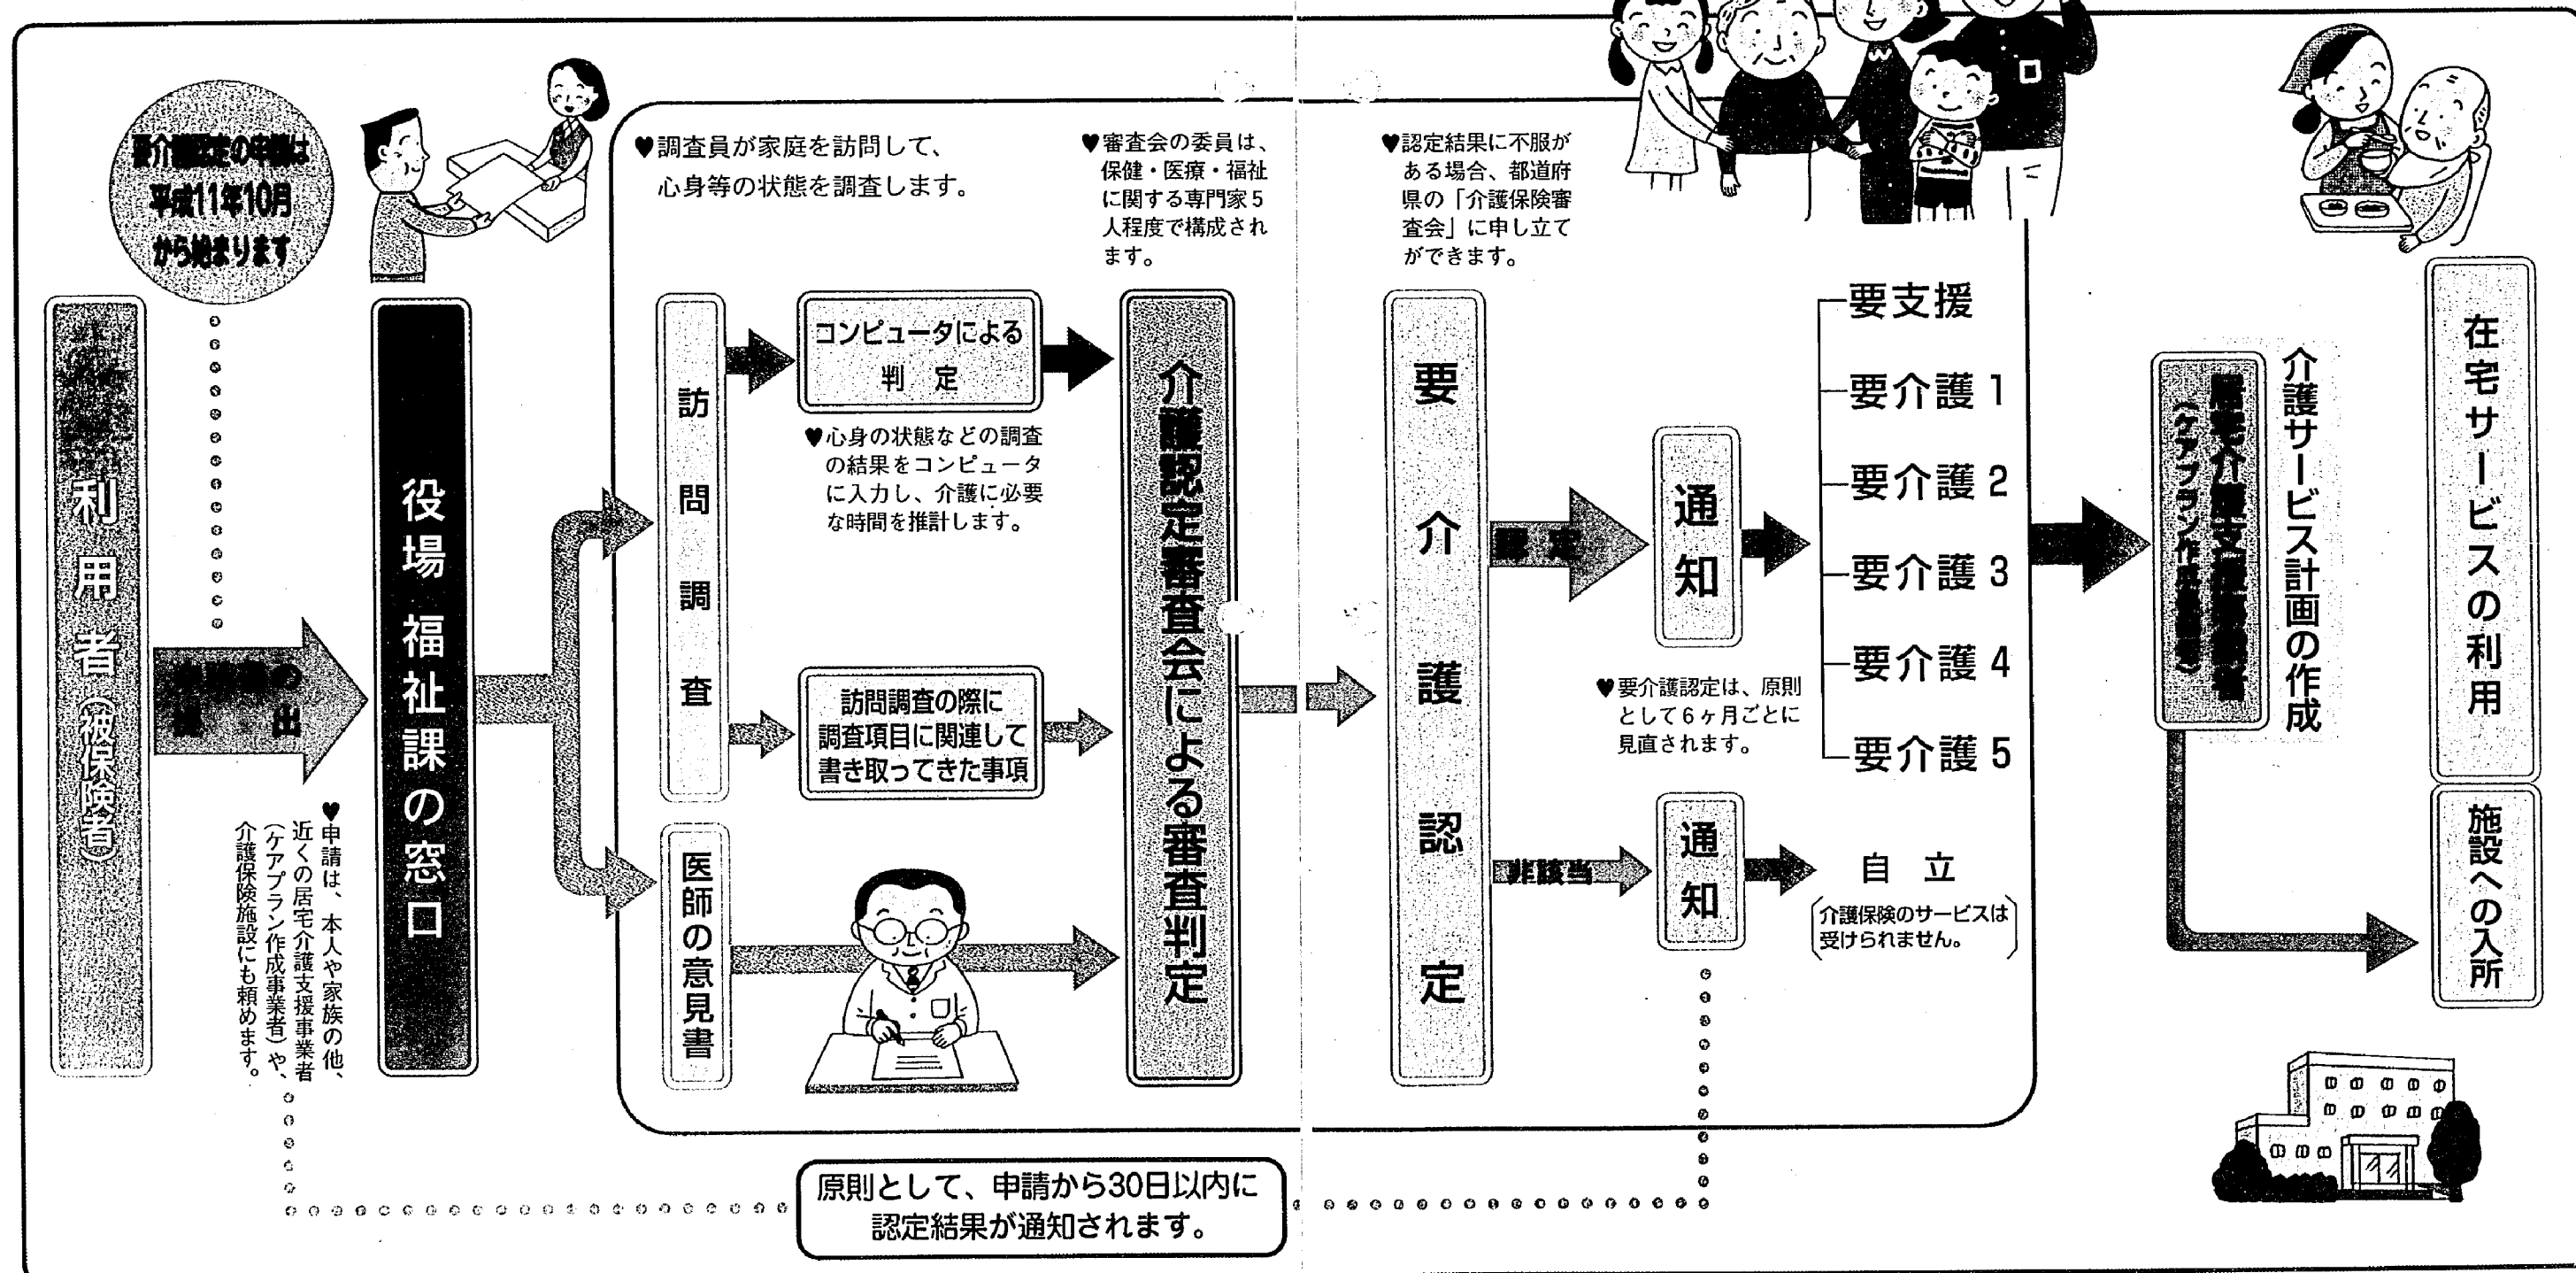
要介護認定の申請は平成11年10月から始まります

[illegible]利用者（被保険者）

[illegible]提出

♥申請は、本人や家族の他、近くの居宅介護支援事業者（ケアプラン作成事業者）や、介護保険施設にも頼めます。

役場 福祉課の窓口

♥調査員が家庭を訪問して、心身等の状態を調査します。

訪問調査

コンピュータによる判定

♥心身の状態などの調査の結果をコンピュータに入力し、介護に必要な時間を推計します。

訪問調査の際に調査項目に関連して書き取ってきた事項

医師の意見書

♥審査会の委員は、保健・医療・福祉に関する専門家5人程度で構成されます。

介護認定審査会による審査判定

♥認定結果に不服がある場合、都道府県の「介護保険審査会」に申し立てができます。

要介護認定

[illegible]

通知

要支援
要介護 1
要介護 2
要介護 3
要介護 4
要介護 5

♥要介護認定は、原則として6ヶ月ごとに見直されます。

非該当

通知

自 立
（介護保険のサービスは受けられません。）

居宅介護支援事業者（ケアプラン作成事業者）

介護サービス計画の作成

在宅サービスの利用

施設への入所

原則として、申請から30日以内に認定結果が通知されます。